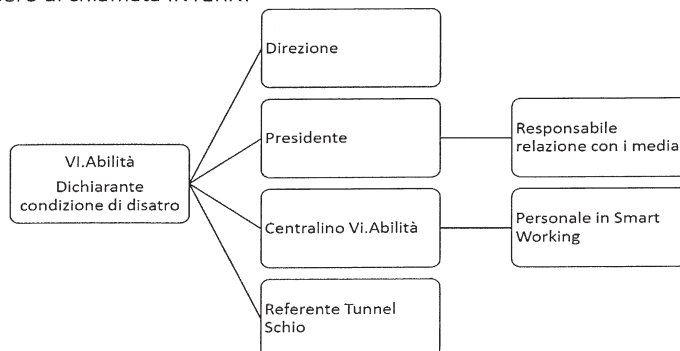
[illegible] di chiamata in turni.

VI.Abilità
Dichiarante condizione di disatro

Direzione

Presidente

Responsabile relazione con i media

Centralino Vi.Abilità

Personale in Smart Working

Referente Tunnel Schio